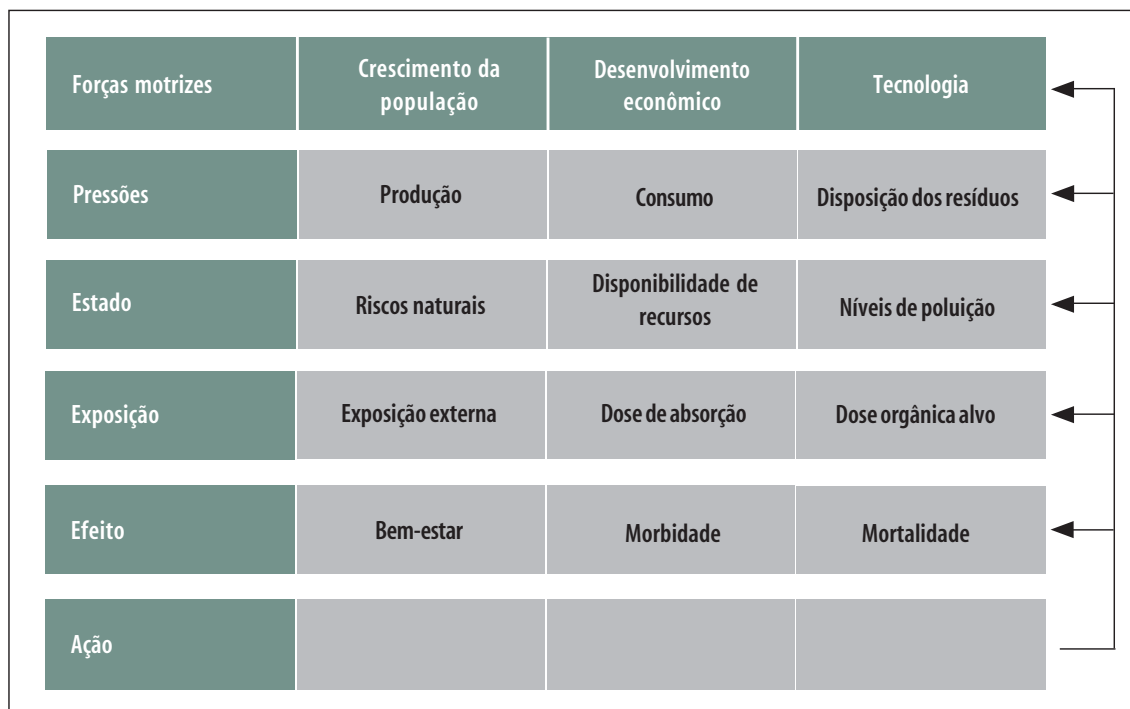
| Forças motrizes | Crescimento da população | Desenvolvimento econômico | Tecnologia |
|---|---|---|---|
| Pressões | Produção | Consumo | Disposição dos resíduos |
| Estado | Riscos naturais | Disponibilidade de recursos | Níveis de poluição |
| Exposição | Exposição externa | Dose de absorção | Dose orgânica alvo |
| Efeito | Bem-estar | Morbidade | Mortalidade |
| Ação | | | |